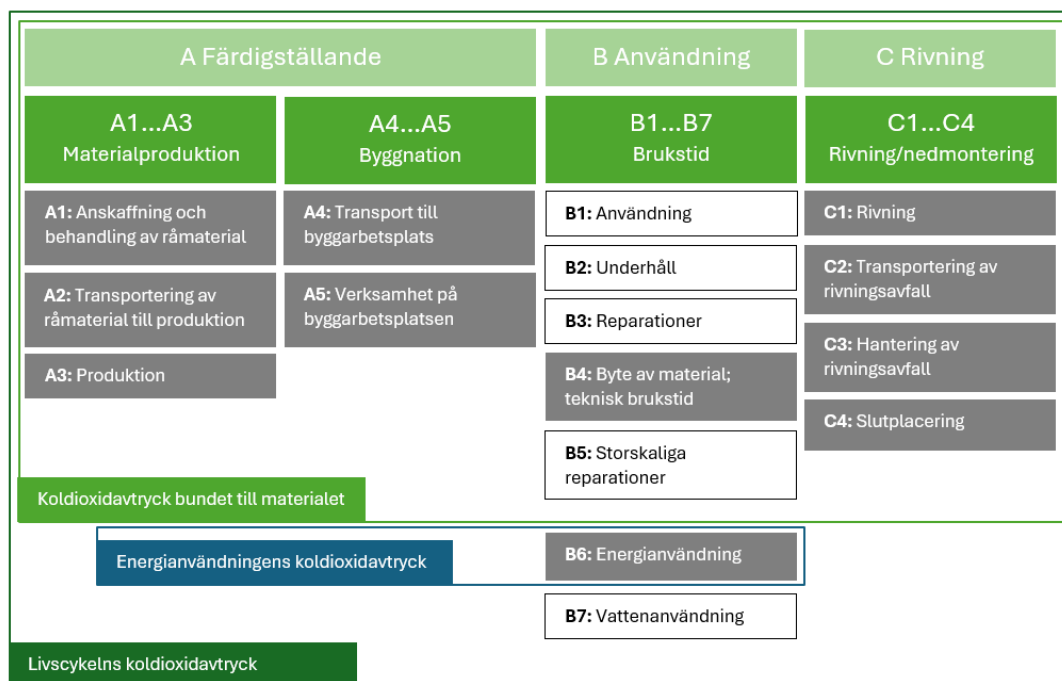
A Färdigställande

B Användning

C Rivning

A1...A3
Materialproduktion

A4...A5
Byggnation

B1...B7
Brukstid

C1...C4
Rivning/nedmontering

**A1:** Anskaffning och behandling av råmaterial

**A2:** Transportering av råmaterial till produktion

**A3:** Produktion

**A4:** Transport till byggarbetsplats

**A5:** Verksamhet på byggarbetsplatsen

**B1:** Användning

**B2:** Underhåll

**B3:** Reparationer

**B4:** Byte av material; teknisk brukstid

**B5:** Storskaliga reparationer

**C1:** Rivning

**C2:** Transportering av rivningsavfall

**C3:** Hantering av rivningsavfall

**C4:** Slutplacering

Koldioxidavtryck bundet till materialet

Energianvändningens koldioxidavtryck

**B6:** Energianvändning

**B7:** Vattenanvändning

Livscykelns koldioxidavtryck